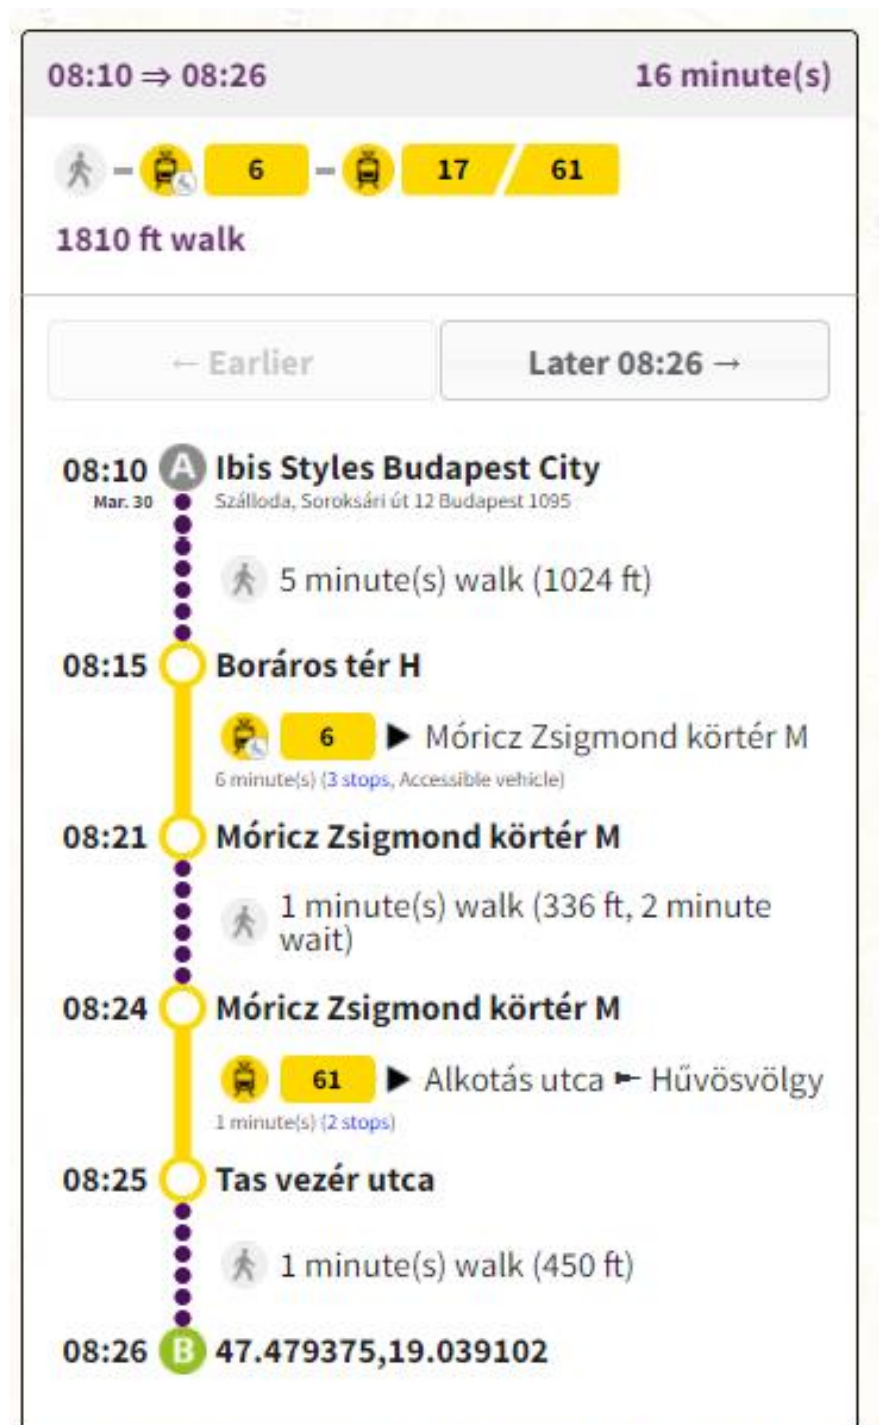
08:10 ⇒ 08:26 16 minute(s)

6 – 17 / 61

1810 ft walk

← Earlier

Later 08:26 →

08:10 A Ibis Styles Budapest City
Mar. 30 Szálloda, Soroksári út 12 Budapest 1095

5 minute(s) walk (1024 ft)

08:15 Boráros tér H

6 ▶ Móricz Zsigmond körtér M
6 minute(s) (3 stops, Accessible vehicle)

08:21 Móricz Zsigmond körtér M

1 minute(s) walk (336 ft, 2 minute wait)

08:24 Móricz Zsigmond körtér M

61 ▶ Alkotás utca ⤚ Hűvösvölgy
1 minute(s) (2 stops)

08:25 Tas vezér utca

1 minute(s) walk (450 ft)

08:26 B 47.479375,19.039102